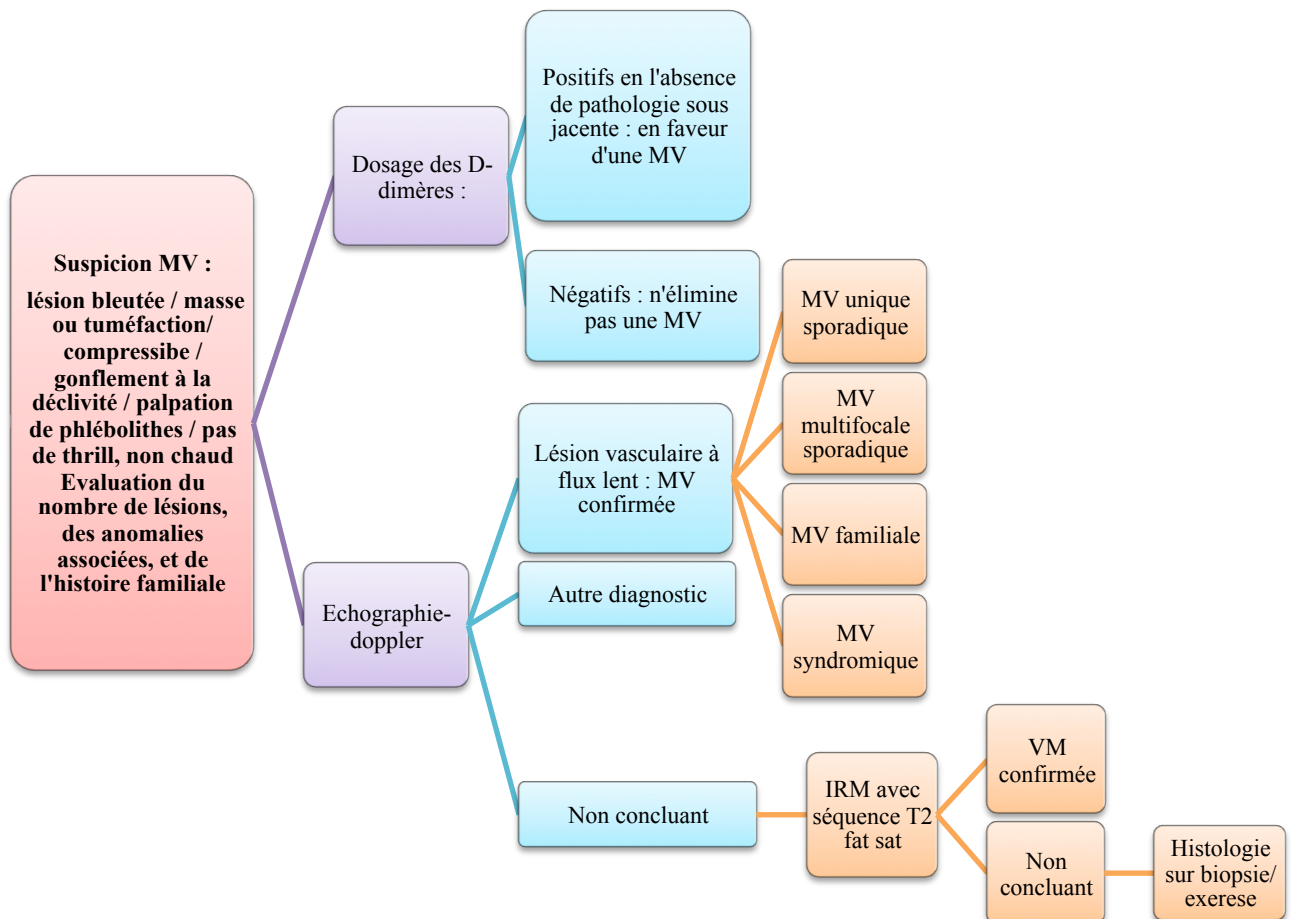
Suspicion MV :

lésion bleutée / masse ou tuméfaction/ compressibe / gonflement à la déclivité / palpation de phlébolithes / pas de thrill, non chaud Evaluation du nombre de lésions, des anomalies associées, et de l'histoire familiale

Dosage des D-dimères :

Positifs en l'absence de pathologie sous jacente : en faveur d'une MV

Négatifs : n'élimine pas une MV

Echographie-doppler

Lésion vasculaire à flux lent : MV confirmée

MV unique sporadique

MV multifocale sporadique

MV familiale

MV syndromique

Autre diagnostic

Non concluant

IRM avec séquence T2 fat sat

VM confirmée

Non concluant

Histologie sur biopsie/ exerese